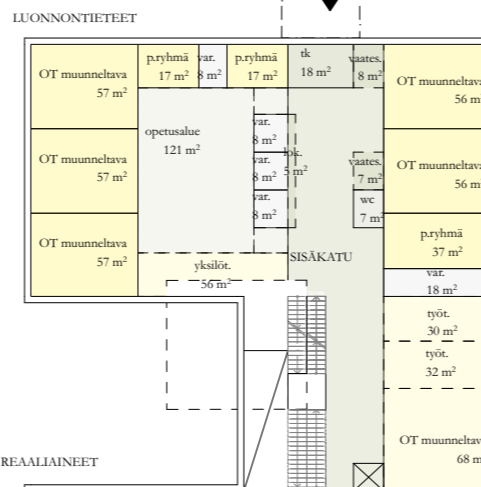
LUONNONTIETEET

OT muunneltava
57 m²

p.ryhmä
17 m²

var.
8 m²

p.ryhmä
17 m²

tk
18 m²

vaates.
8 m²

OT muunneltava
56 m

opetusalue
121 m²

var.
8 m²

var.
8 m²

lok.
5 m²

var.
8 m²

OT muunneltava
57 m²

vaates.
7 m²

OT muunneltava
56 m

wc
7 m

OT muunneltava
57 m²

SISÄKATU

p.ryhmä
37 m²

yksilöt.
56 m²

var.
18 m²

työt.
30 m²

työt.
32 m²

OT muunneltava
68 m

REAALIAINEET